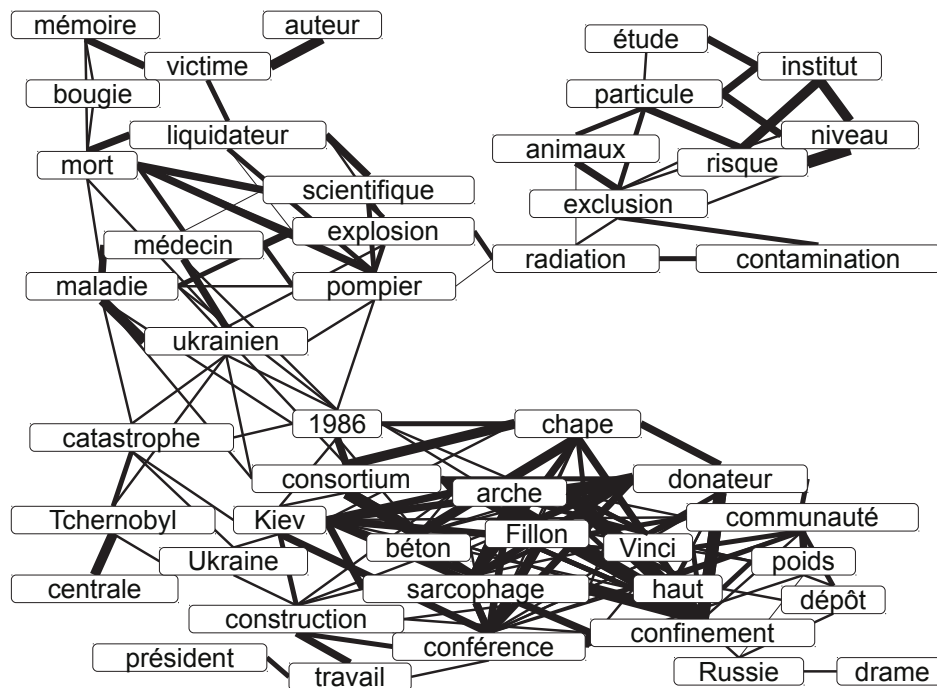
mémoire
auteur
victime
bougie
liquidateur
mort
scientifique
médecin
explosion
maladie
pompier
ukrainien
étude
institut
particule
niveau
animaux
risque
exclusion
radiation
contamination
1986
chape
catastrophe
consortium
donateur
arche
Tchernobyl
Kiev
communauté
Fillon
béton
Vinci
Ukraine
poids
centrale
sarcophage
haut
dépôt
construction
confinement
conférence
président
travail
Russie
drame